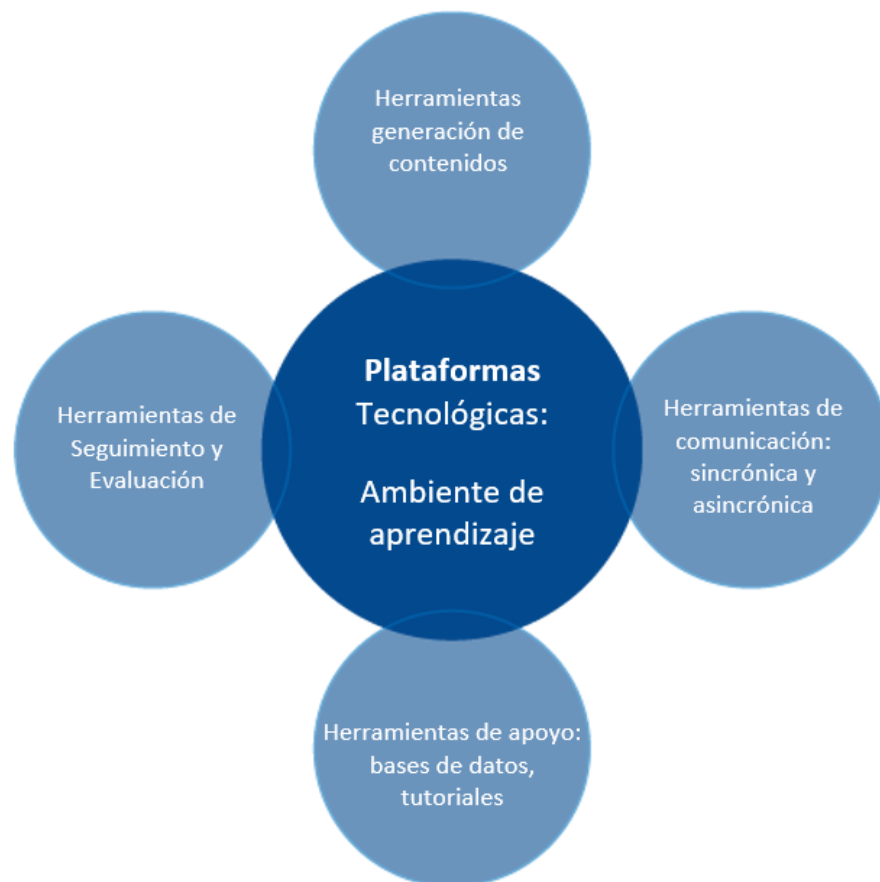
Herramientas generación de contenidos

Herramientas de Seguimiento y Evaluación

Plataformas Tecnológicas:

Ambiente de aprendizaje

Herramientas de comunicación: sincrónica y asincrónica

Herramientas de apoyo: bases de datos, tutoriales